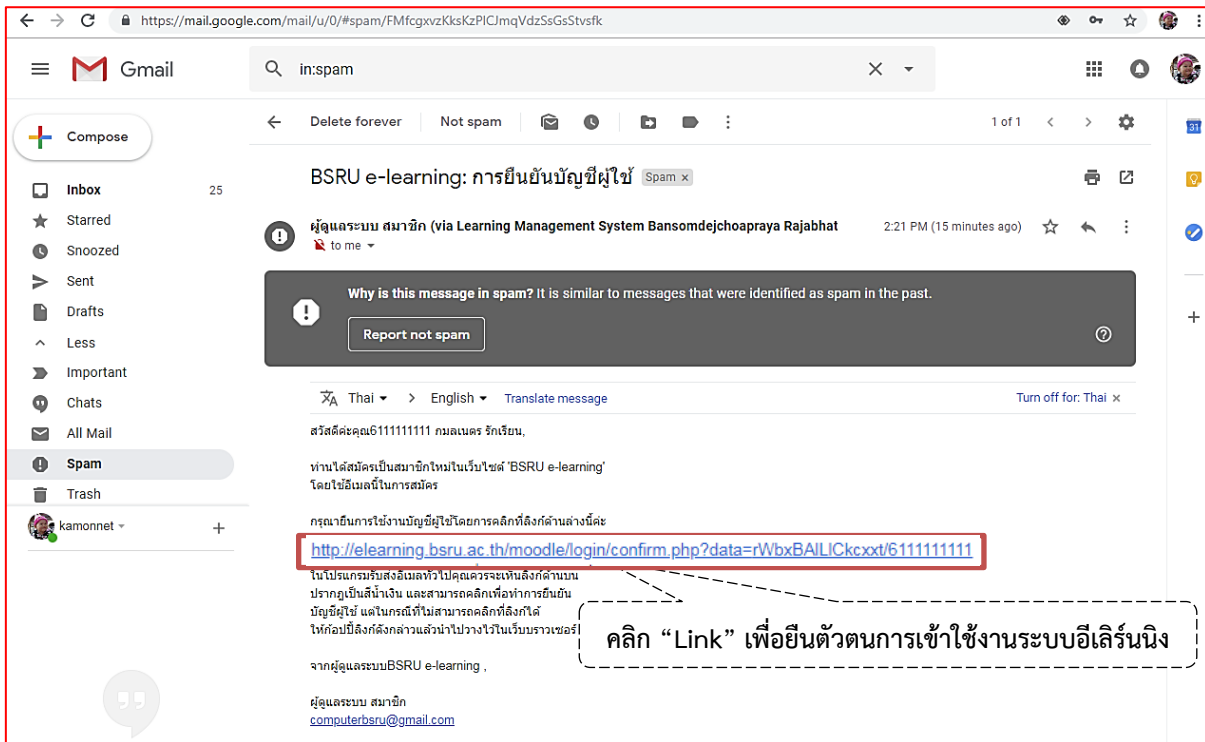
https://mail.google.com/mail/u/0/#spam/FMfcgxvzKksKzPlCJmqVdzSsGsStvsfk

Gmail

in:spam

Compose

Inbox 25
Starred
Snoozed
Sent
Drafts
Less
Important
Chats
All Mail
Spam
Trash

kamonnet

Delete forever
Not spam
1 of 1

BSRU e-learning: การยืนยันบัญชีผู้ใช้ Spam ×

ผู้ดูแลระบบ สมาชิก (via Learning Management System Bansomdejchoapraya Rajabhat
to me
2:21 PM (15 minutes ago)

Why is this message in spam? It is similar to messages that were identified as spam in the past.

Report not spam

Thai English Translate message Turn off for: Thai ×

สวัสดีค่ะคุณ6111111111 กมลเนตร รักเรียน,

ท่านได้สมัครเป็นสมาชิกใหม่ในเว็บไซต์ 'BSRU e-learning' โดยใช้อีเมลนี้ในการสมัคร

กรุณายืนการใช้งานบัญชีผู้ใช้โดยการคลิกที่ลิงก์ด้านล่างนี้ค่ะ

http://elearning.bsru.ac.th/moodle/login/confirm.php?data=rWbxBAILICkcxxt/6111111111

ในโปรแกรมรับส่งอีเมลทั่วไปคุณควรจะเห็นลิงก์ด้านบน ปรากฏเป็นสีน้ำเงิน และสามารถคลิกเพื่อทำการยืนยันบัญชีผู้ใช้ แต่ในกรณีที่ไม่สามารถคลิกที่ลิงก์ได้ ให้ก๊อปปี้ลิงก์ดังกล่าวแล้วนำไปวางไว้ในเว็บบราวเซอร์

คลิก “Link” เพื่อยืนตัวตนการเข้าใช้งานระบบอีเลิร์นนิง

จากผู้ดูแลระบบBSRU e-learning ,

ผู้ดูแลระบบ สมาชิก
computerbsru@gmail.com